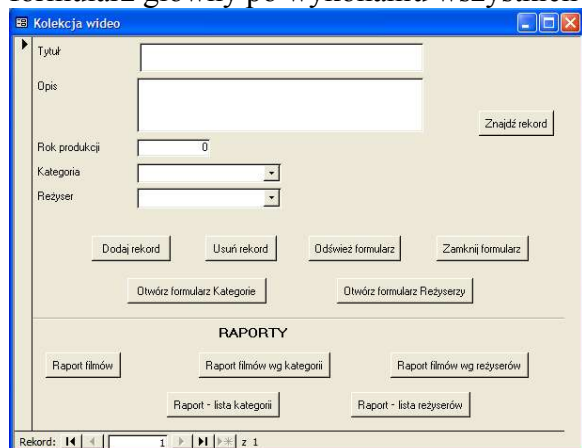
formularz główny po wykonaniu wszystkich

Kolekcja wideo

Tytuł

Opis

Znajdź rekord

Rok produkcji 0

Kategoria

Reżyser

Dodaj rekord

Usuń rekord

Odśwież formularz

Zamknij formularz

Otwórz formularz Kategorie

Otwórz formularz Reżyserzy

RAPORTY

Raport filmów

Raport filmów wg kategorii

Raport filmów wg reżyserów

Raport - lista kategorii

Raport - lista reżyserów

Rekord: 1 z 1